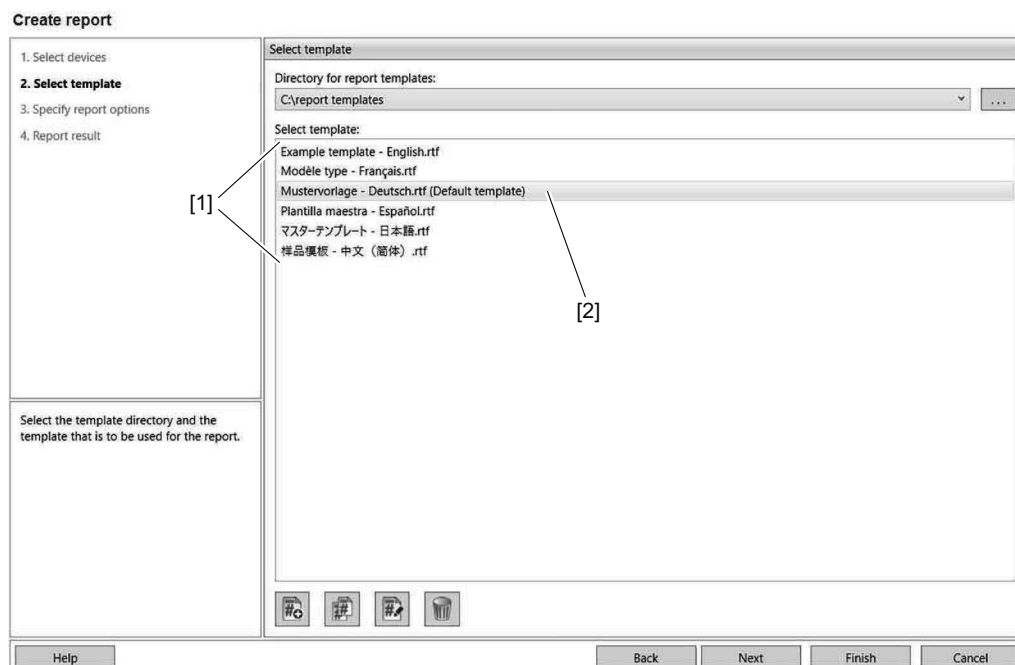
Create report

1. Select devices
2. Select template
3. Specify report options
4. Report result

Select the template directory and the template that is to be used for the report.

Select template

Directory for report templates:

C:\report templates

...

Select template:

Example template - English.rtf
Modèle type - Français.rtf
Mustervorlage - Deutsch.rtf (Default template)
Plantilla maestra - Español.rtf
マスターテンプレート - 日本語.rtf
样品模板 - 中文（简体）.rtf

[1]

[2]

Help

Back

Next

Finish

Cancel